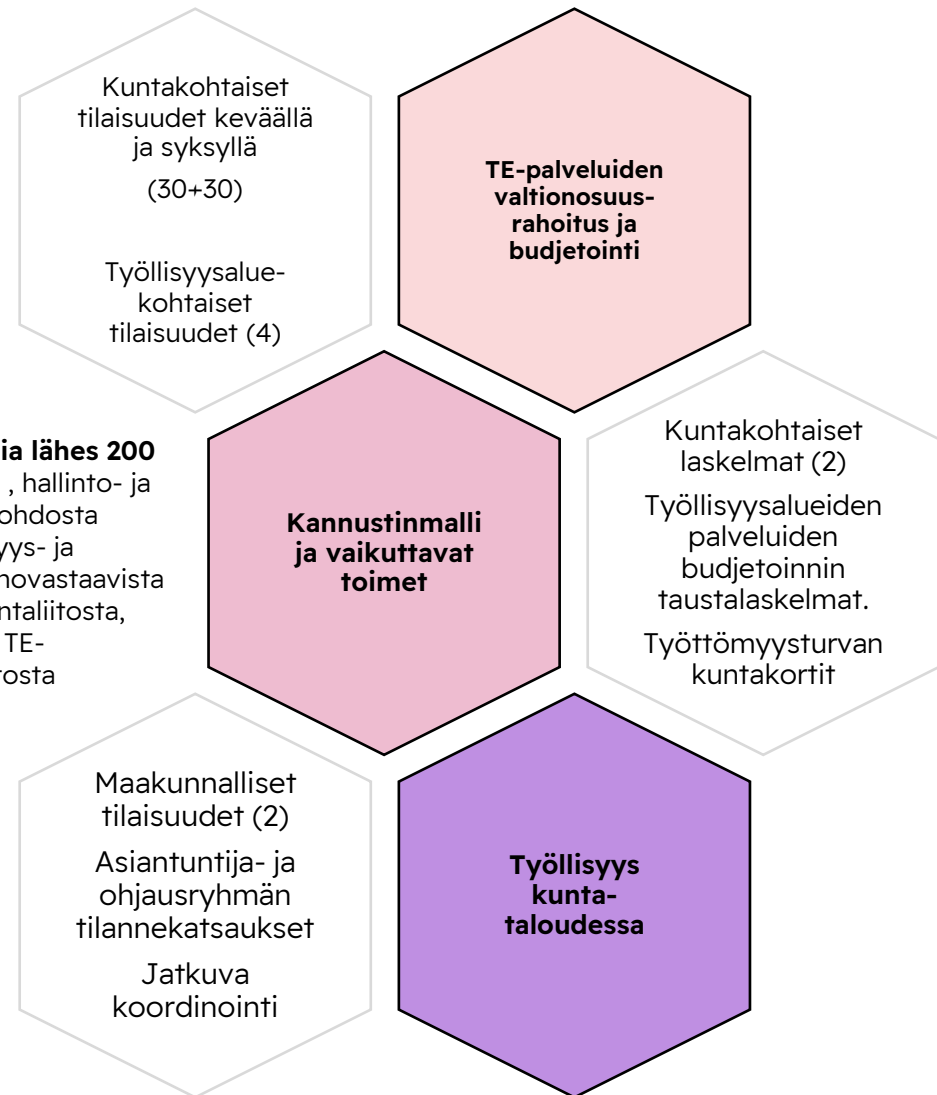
Kuntakohtaiset tilaisuudet keväällä ja syksyllä

(30+30)

Työllisyysaluekohtaiset tilaisuudet (4)

TE-palveluiden valtionosuusrahoitus ja budjetointi

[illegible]ia lähes 200
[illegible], hallinto- ja
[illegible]ohdosta
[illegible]yys- ja
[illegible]novastaavista
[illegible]ntaliitosta,
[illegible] TE-
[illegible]rosta

Kannustinmalli ja vaikuttavat toimet

Kuntakohtaiset laskelmat (2)

Työllisyysalueiden palveluiden budjetoinnin taustalaskelmat.

Työttömyysturvan kuntakortit

Maakunnalliset tilaisuudet (2)

Asiantuntija- ja ohjausryhmän tilannekatsaukset

Jatkuva koordinointi

Työllisyys kuntataloudessa